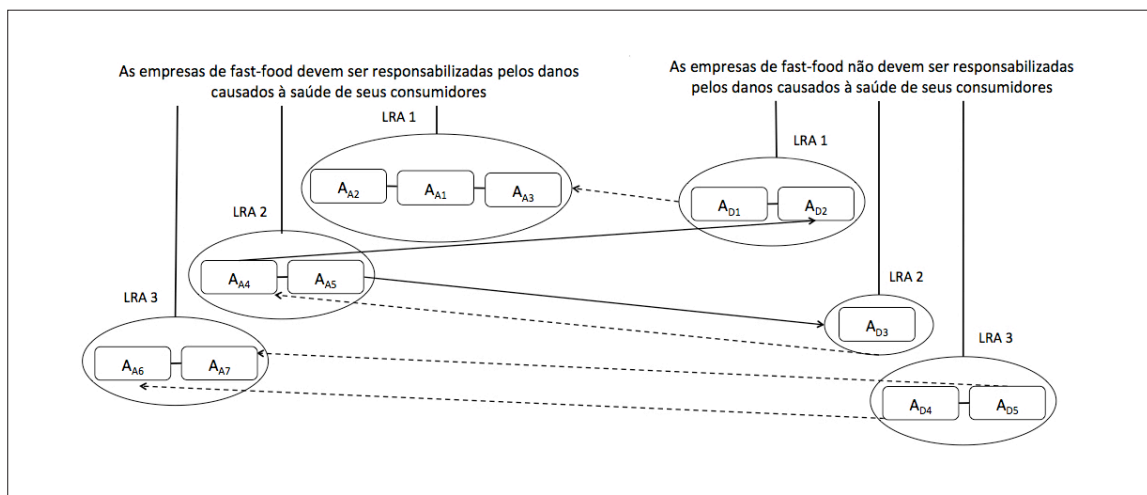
As empresas de fast-food devem ser responsabilizadas pelos danos causados à saúde de seus consumidores

As empresas de fast-food não devem ser responsabilizadas pelos danos causados à saúde de seus consumidores

LRA 1

$A_{A2}$ $A_{A1}$ $A_{A3}$

LRA 1

$A_{D1}$ $A_{D2}$

LRA 2

$A_{A4}$ $A_{A5}$

LRA 2

$A_{D3}$

LRA 3

$A_{A6}$ $A_{A7}$

LRA 3

$A_{D4}$ $A_{D5}$